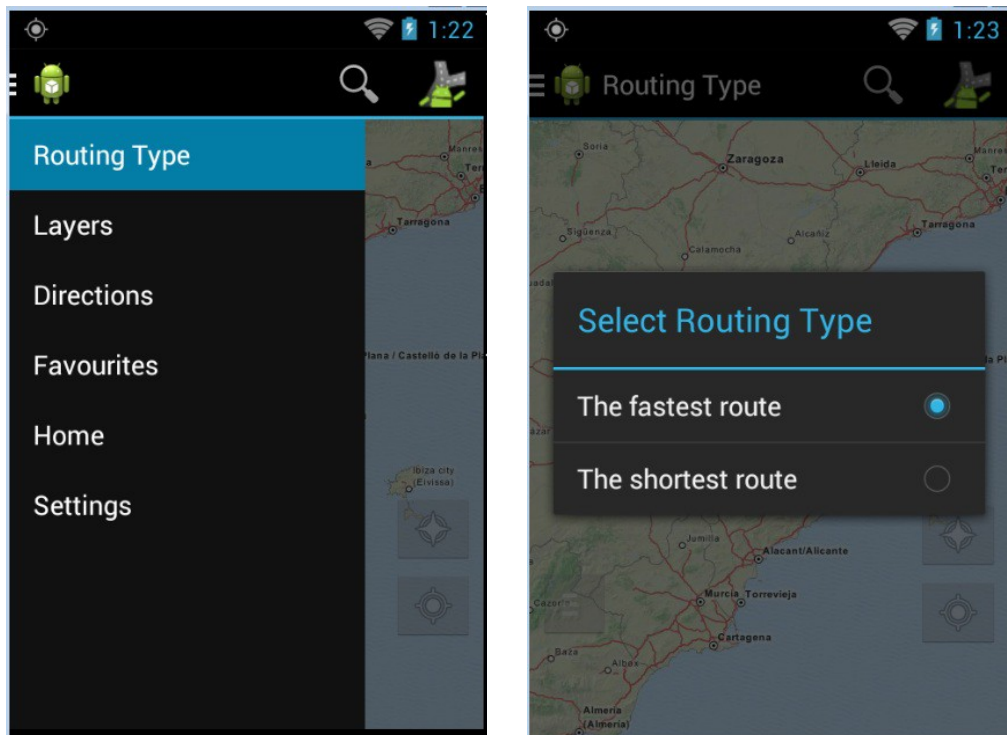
1:22

Routing Type

Layers

Directions

Favourites

Home

Settings

Manresa
Terrassa
Tarragona
Plana / Castelló de la Pl
Ibiza city
(Eivissa)

1:23

Routing Type

Soria
Zaragoza
Lleida
Manresa
Sigüenza
Calamocha
Alcañiz
Tarragona

Select Routing Type

The fastest route

The shortest route

Jumilla
Alacant/Alicante
Murcia
Torrevieja
Cartagena
Baza
Albox
Almería
(Almeria)